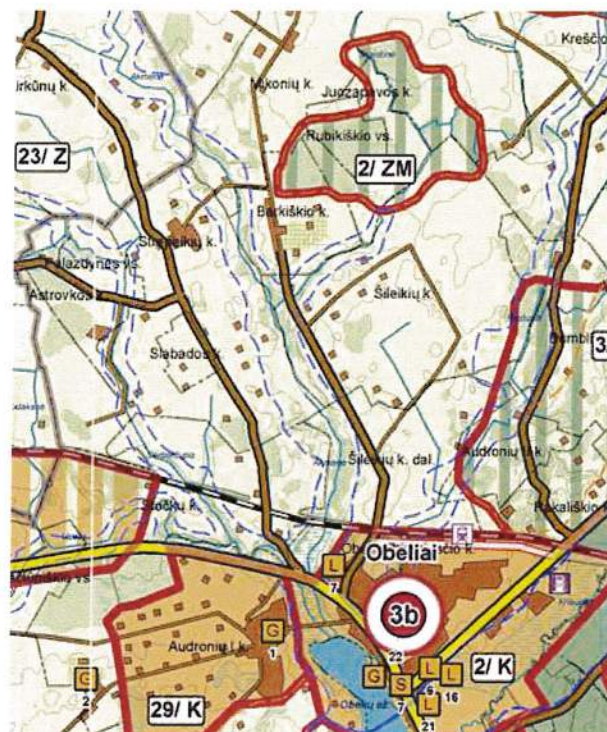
irkūnų k.

Krešč

Mykonių k.

Juozapavos k.

Rubikiškio vs.

23/ Z

2/ ZM

Berkiškio k.

Stumbiškių k.

Palazdynės vs.

Astrovkos

Šileikių k.

Slabados k.

3

Šileikių k. dal.

Audronių I k.

Stočkų k.

Pakališkio

Obeliai

L
7

3b

G
1

Audronių I k.

22

G

S

L

L

2/ K

16

7

L

21

G
2

29/ K